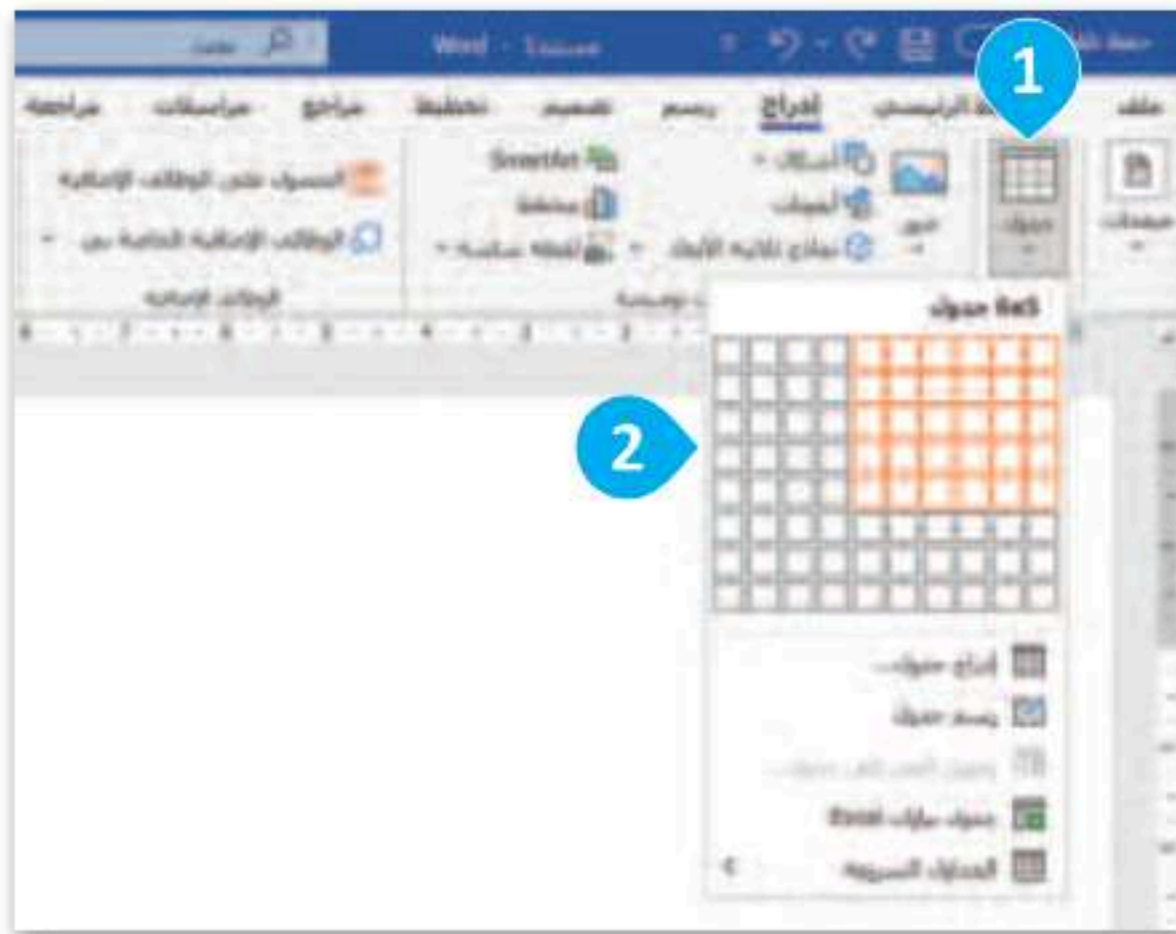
1
2
Word
بحث
ملف
الصفحة الرئيسية
إدراج
رسم
تصميم
تخطيط
مراجع
مراسلات
مراجعة
صفحات
جدول
صور
أشكال
أيقونات
نماذج ثلاثية الأبعاد
SmartArt
مخطط
لقطة شاشة
الحصول على الوظائف الإضافية
الوظائف الإضافية الخاصة بي
الوظائف الإضافية
إدراج جدول
إدراج جدول...
رسم جدول
تحويل النص إلى جدول...
جدول بيانات Excel
الجداول السريعة